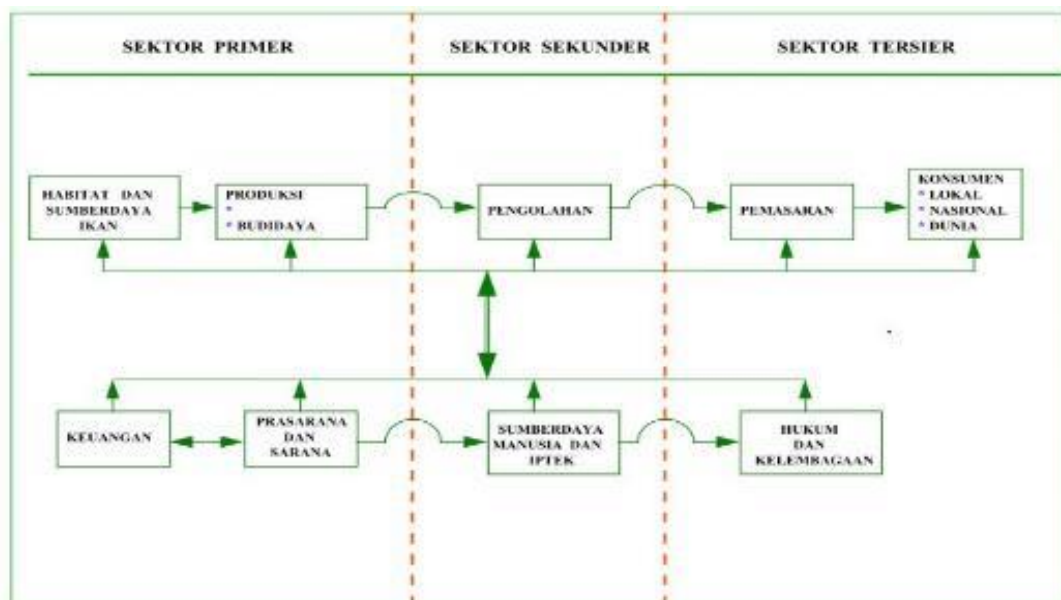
SEKTOR PRIMER

SEKTOR SEKUNDER

SEKTOR TERSIER

HABITAT DAN SUMBERDAYA IKAN

PRODUKSI
*
* BUDIDAYA

PENGOLAHAN

PEMASARAN

KONSUMEN
* LOKAL
* NASIONAL
* DUNIA

KEUANGAN

PRASARANA DAN SARANA

SUMBERDAYA MANUSIA DAN IPTEK

HUKUM DAN KELEMBAGAAN